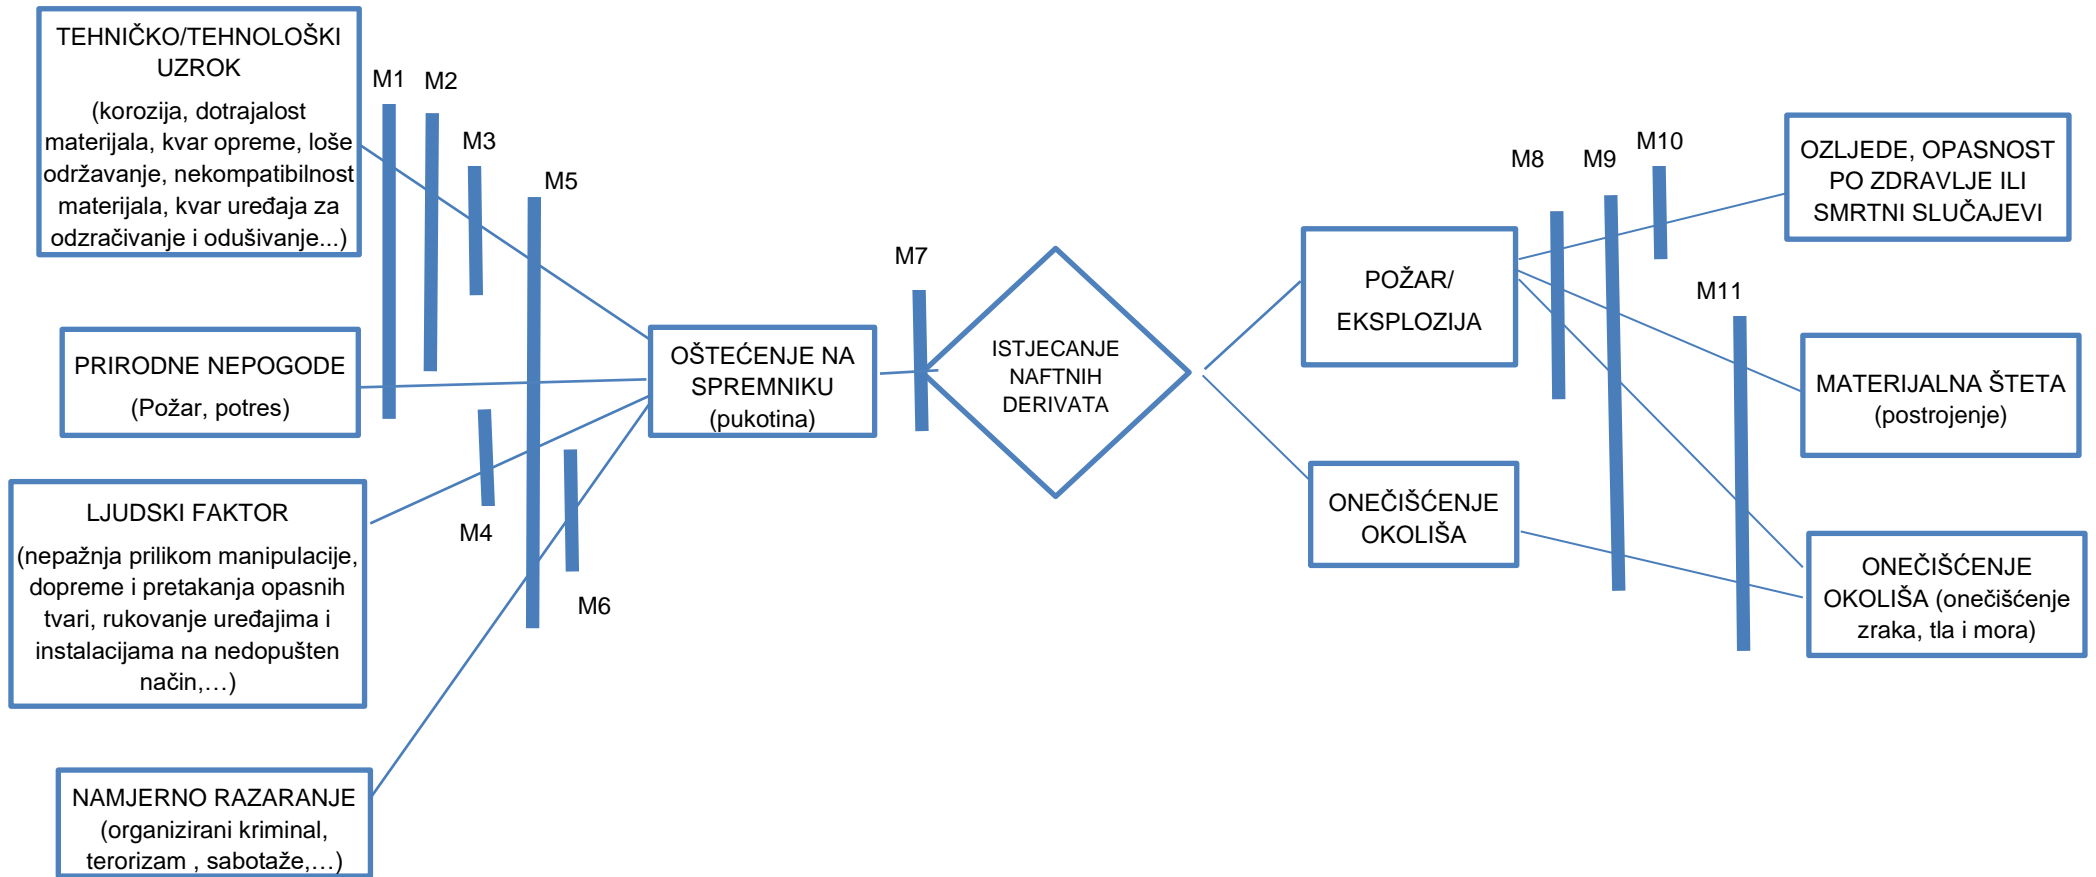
TEHNIČKO/TEHNOLOŠKI UZROK

(korozija, dotrajalost materijala, kvar opreme, loše održavanje, nekompatibilnost materijala, kvar uređaja za odzračivanje i odušivanje...)

M1 M2 M3 M5

PRIRODNE NEPOGODE

(Požar, potres)

LJUDSKI FAKTOR

(nepažnja prilikom manipulacije, dopreme i pretakanja opasnih tvari, rukovanje uređajima i instalacijama na nedopušten način,…)

M4 M6

NAMJERNO RAZARANJE

(organizirani kriminal, terorizam , sabotaže,…)

OŠTEĆENJE NA SPREMNIKU

(pukotina)

M7

ISTJECANJE NAFTNIH DERIVATA

POŽAR/

EKSPLOZIJA

ONEČIŠĆENJE OKOLIŠA

M8 M9 M10 M11

OZLJEDE, OPASNOST PO ZDRAVLJE ILI SMRTNI SLUČAJEVI

MATERIJALNA ŠTETA

(postrojenje)

ONEČIŠĆENJE OKOLIŠA (onečišćenje zraka, tla i mora)